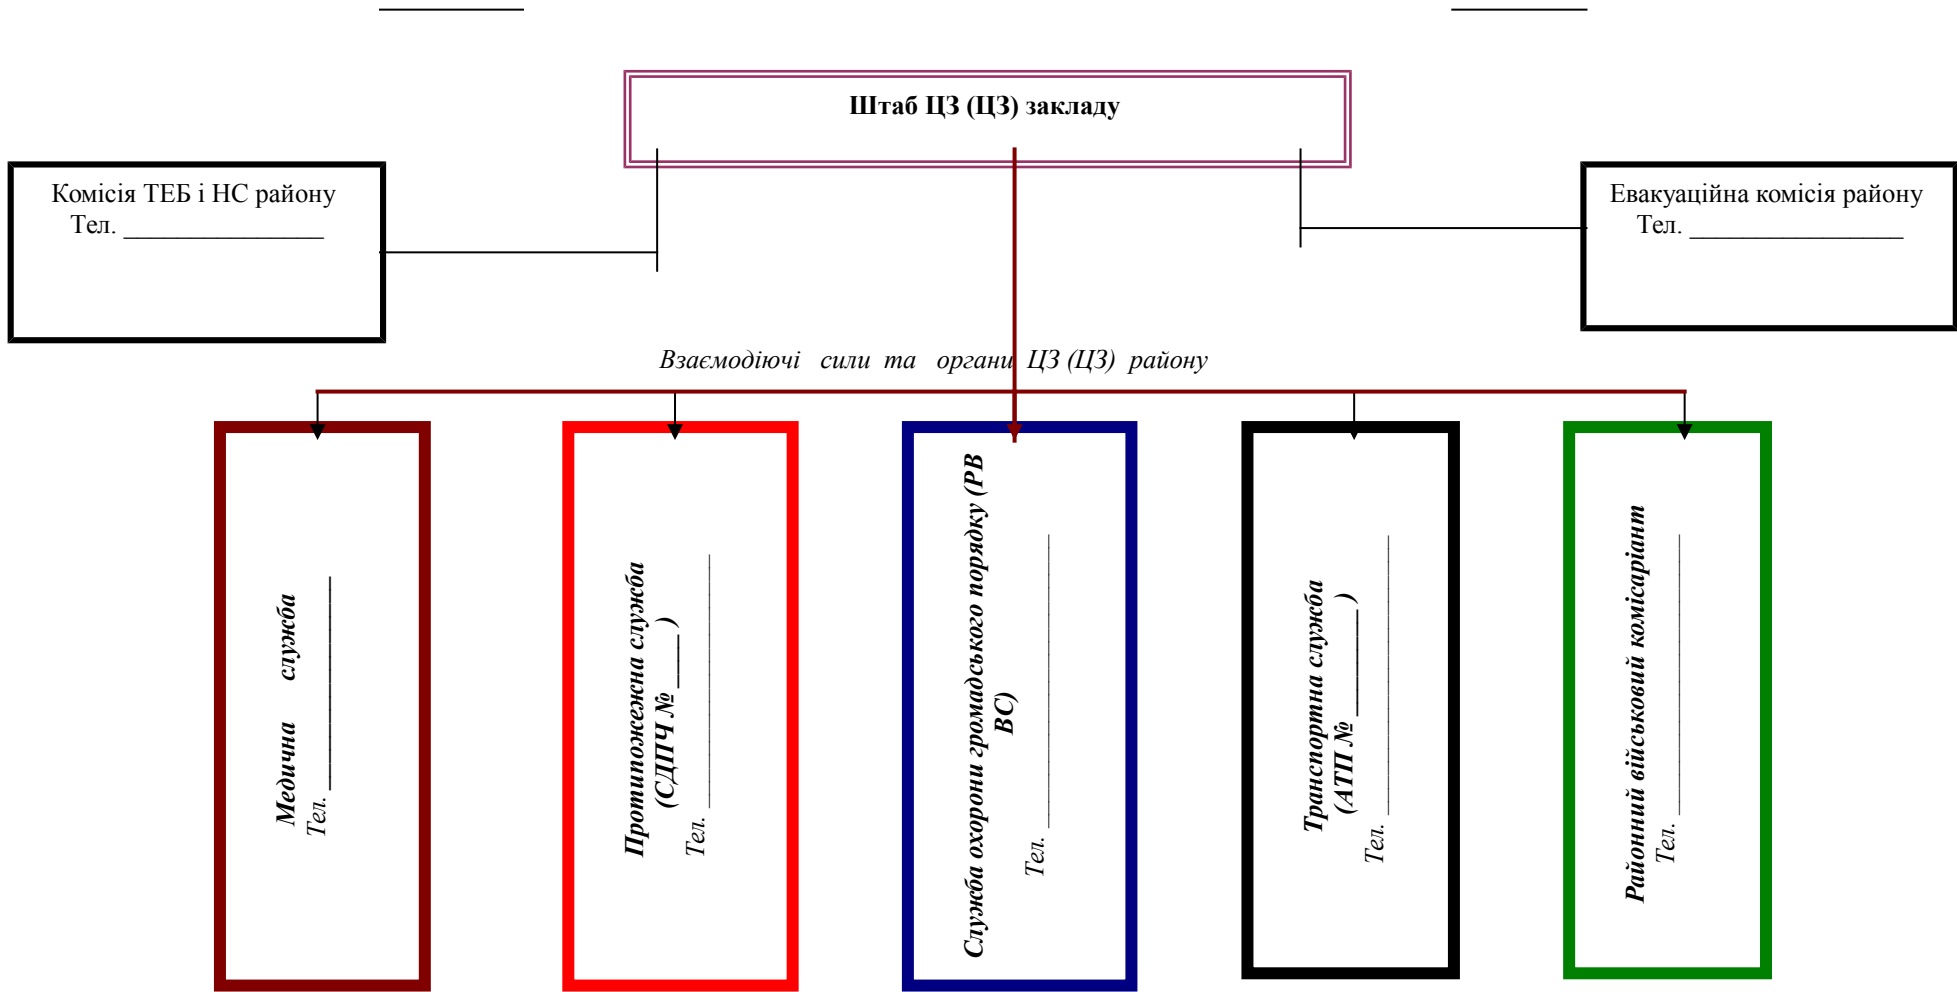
Штаб ЦЗ (ЦЗ) закладу

Комісія ТЕБ і НС району
Тел. ________________

Евакуаційна комісія району
Тел. ________________

Взаємодіючі сили та органи ЦЗ (ЦЗ) району

Медична служба
Тел. ____________

Протипожежна служба (СДПЧ №___)
Тел. ____________

Служба охорони громадського порядку (РВ ВС)
Тел. ____________

Транспортна служба (АТП №______)
Тел. ____________

Районний військовий комісаріат
Тел. ____________